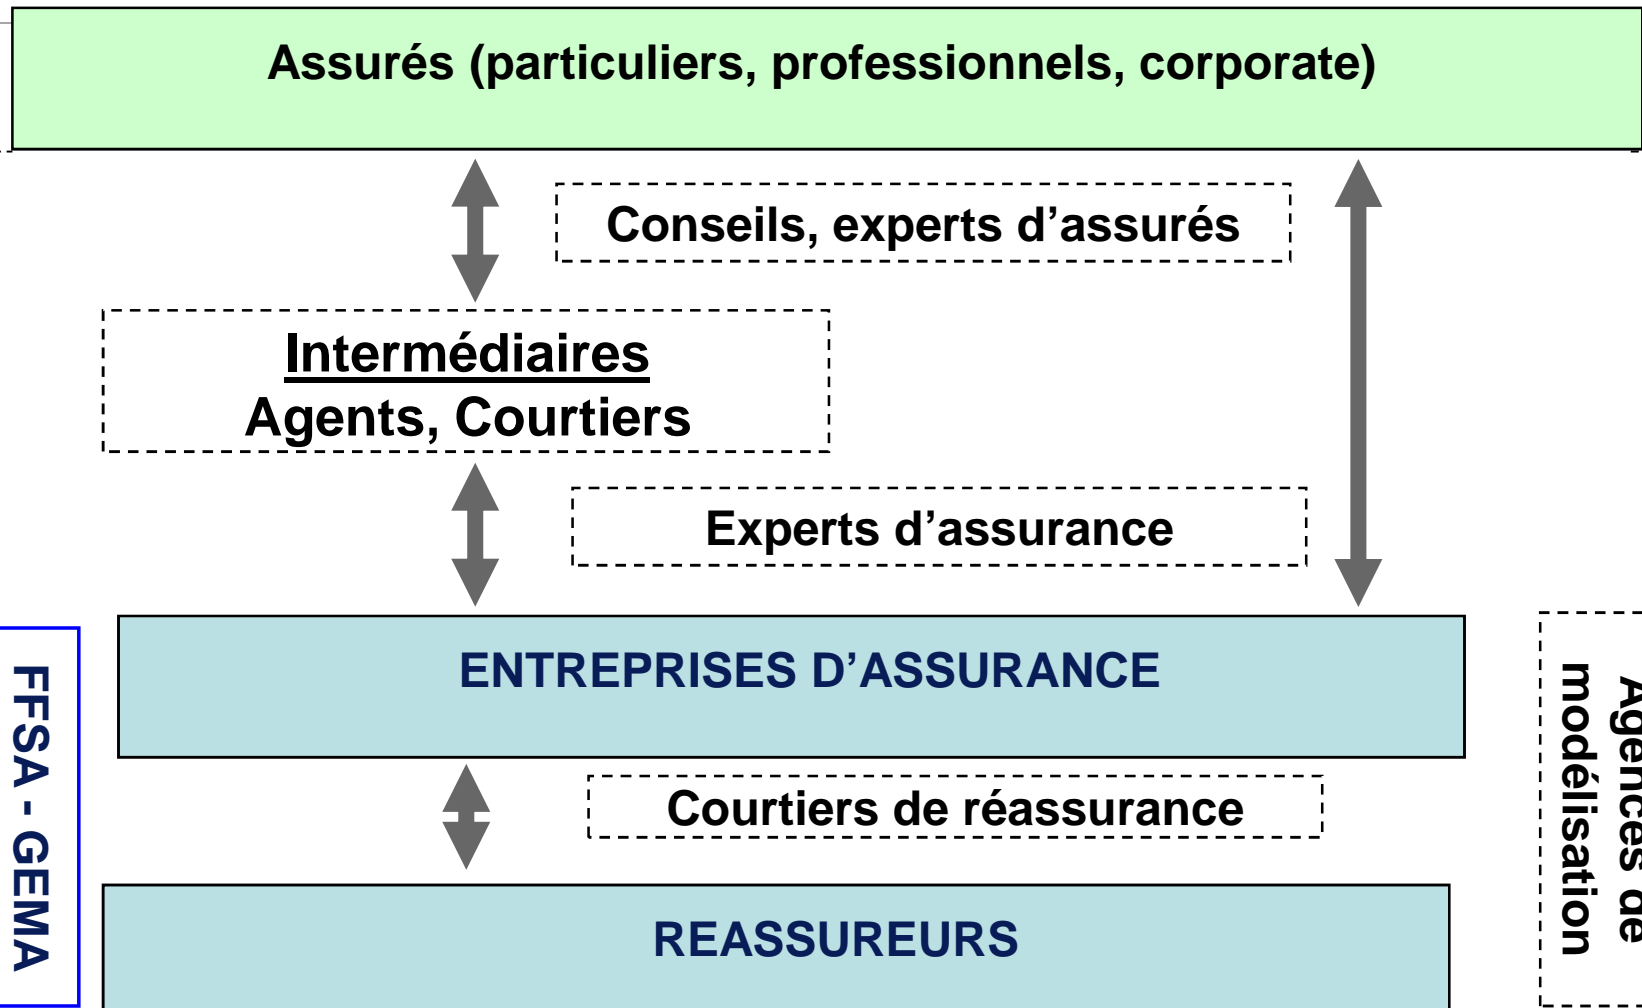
Assurés (particuliers, professionnels, corporate)

Conseils, experts d'assurés

Intermédiaires
Agents, Courtiers

Experts d'assurance

FFSA - GEMA

ENTREPRISES D'ASSURANCE

Agences de modélisation

Courtiers de réassurance

REASSUREURS